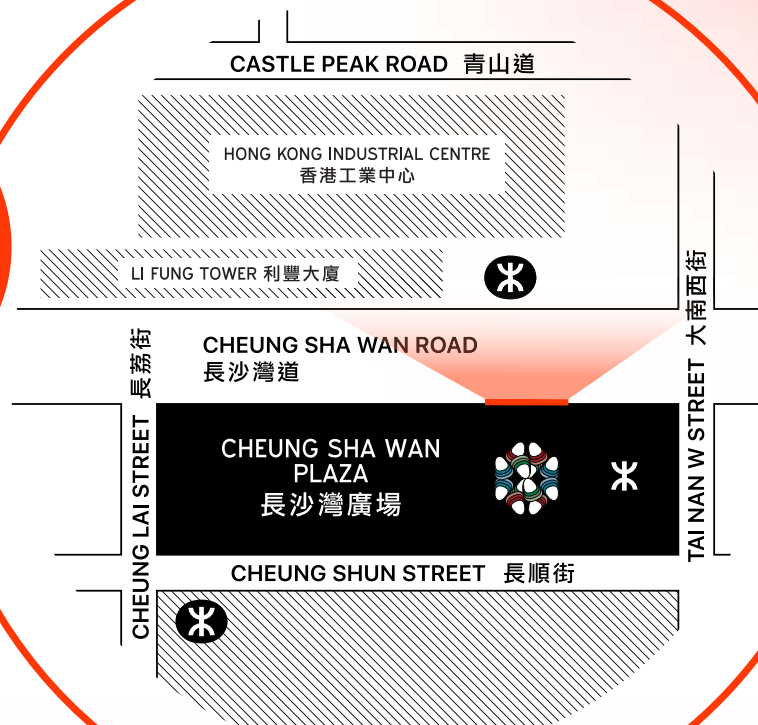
CASTLE PEAK ROAD 青山道

HONG KONG INDUSTRIAL CENTRE
香港工業中心

LI FUNG TOWER 利豐大廈

CHEUNG SHA WAN ROAD
長沙灣道

大南西街

長荔街

CHEUNG SHA WAN PLAZA
長沙灣廣場

CHEUNG LAI STREET

TAI NAN W STREET

CHEUNG SHUN STREET 長順街